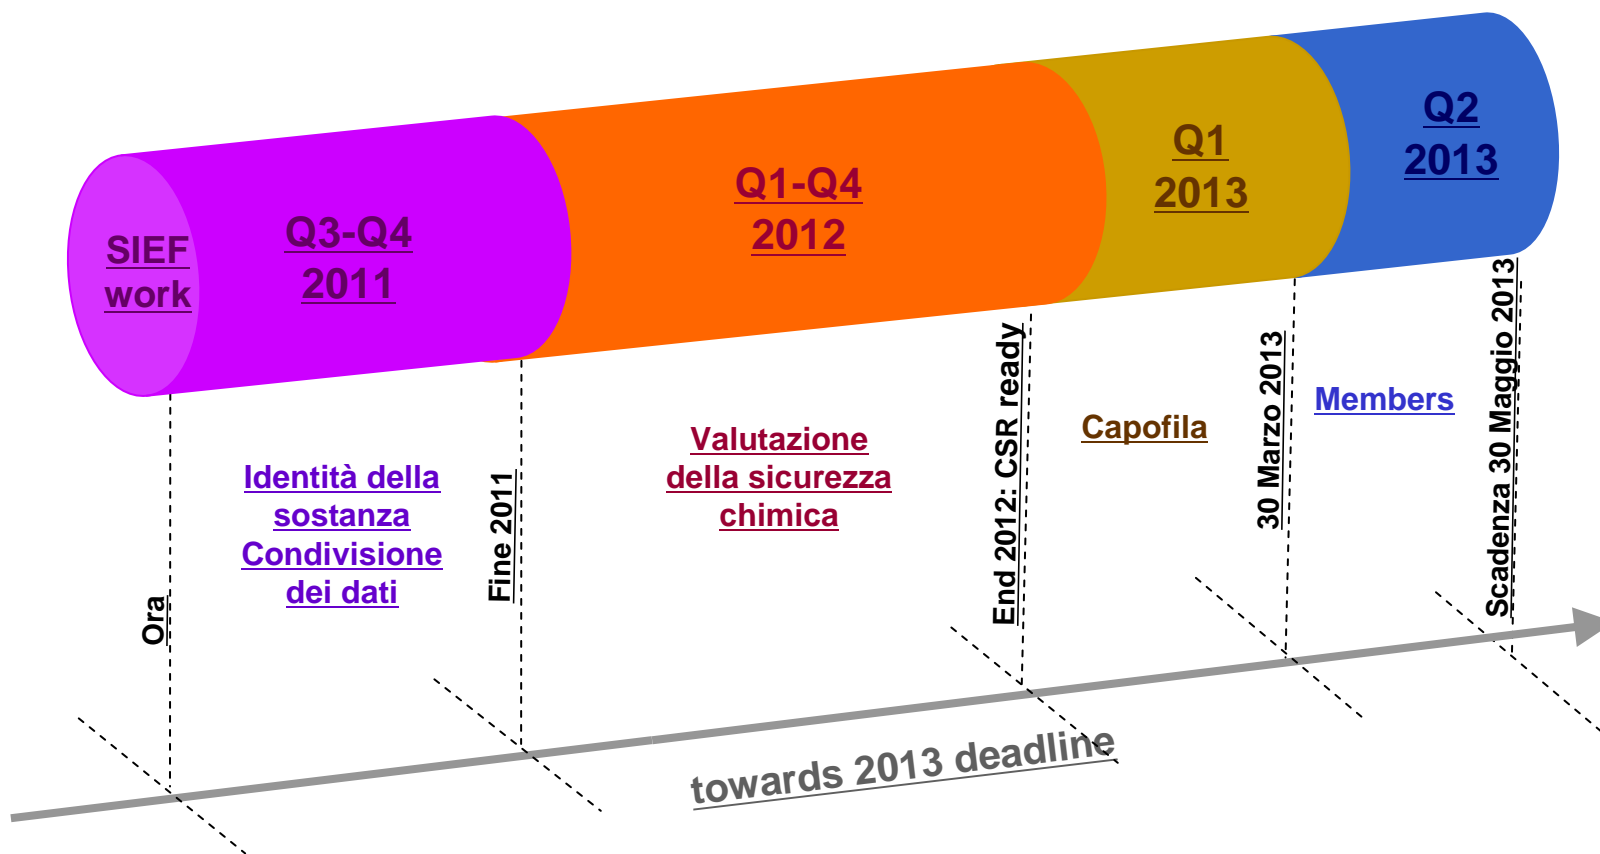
SIEF work

Q3-Q4 2011

Q1-Q4 2012

Q1 2013

Q2 2013

Ora

Identità della sostanza
Condivisione dei dati

Fine 2011

Valutazione della sicurezza chimica

End 2012: CSR ready

Capofila

30 Marzo 2013

Members

Scadenza 30 Maggio 2013

towards 2013 deadline